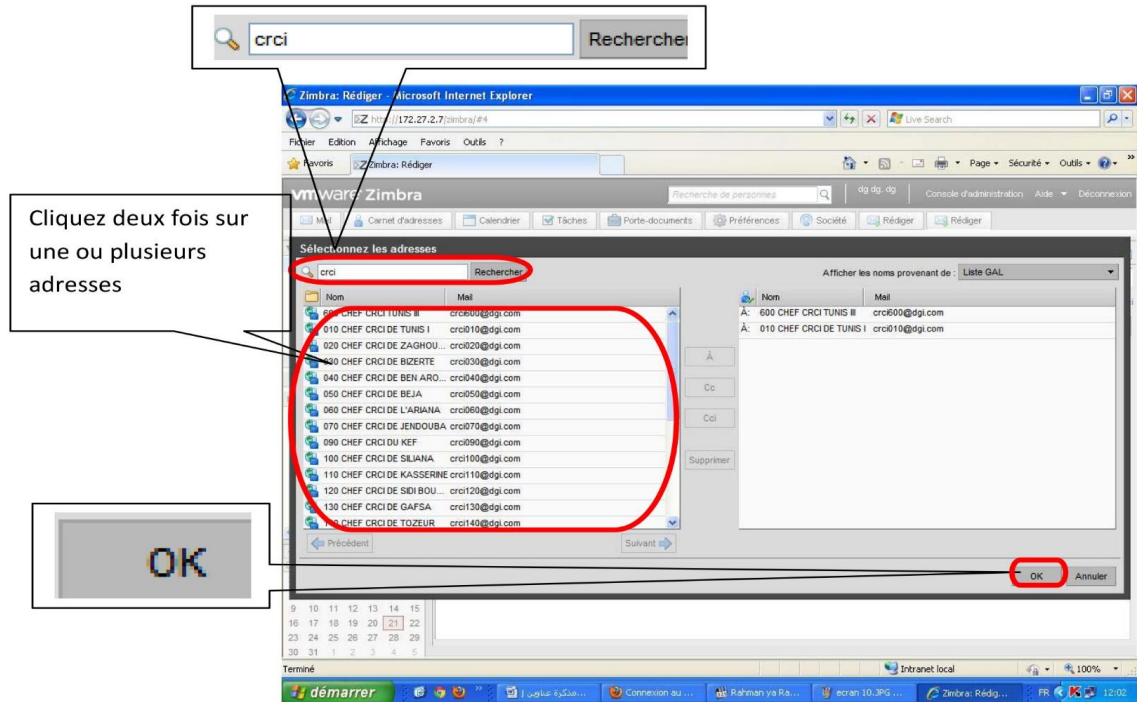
crci Rechercher

Zimbra: Rédiger - Microsoft Internet Explorer

http://172.27.2.7/zimbra/#4

Live Search

Fichier Edition Affichage Favoris Outils ?

Favoris Zimbra: Rédiger

Page Sécurité Outils

vmware Zimbra

Recherche de personnes

dg dg. dg Console d'administration Aide Déconnexion

Mail Carnet d'adresses Calendrier Tâches Porte-documents Préférences Société Rédiger Rédiger

Cliquez deux fois sur une ou plusieurs adresses

Sélectionnez les adresses

crci Rechercher

Afficher les noms provenant de : Liste GAL

| Nom | Mail |
|---|---|
| 600 CHEF CRCI TUNIS III | crci600@dgi.com |
| 010 CHEF CRCI DE TUNIS I | crci010@dgi.com |
| 020 CHEF CRCI DE ZAGHOU... | crci020@dgi.com |
| 030 CHEF CRCI DE BIZERTE | crci030@dgi.com |
| 040 CHEF CRCI DE BEN ARO... | crci040@dgi.com |
| 050 CHEF CRCI DE BEJA | crci050@dgi.com |
| 060 CHEF CRCI DE L'ARIANA | crci060@dgi.com |
| 070 CHEF CRCI DE JENDOUBA | crci070@dgi.com |
| 090 CHEF CRCI DU KEF | crci090@dgi.com |
| 100 CHEF CRCI DE SILIANA | crci100@dgi.com |
| 110 CHEF CRCI DE KASSERINE | crci110@dgi.com |
| 120 CHEF CRCI DE SIDI BOU... | crci120@dgi.com |
| 130 CHEF CRCI DE GAFSA | crci130@dgi.com |
| 1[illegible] CHEF CRCI DE TOZEUR | crci140@dgi.com |

À Cc Cci Supprimer

| | Nom | Mail |
|---|---|---|
| À: | 600 CHEF CRCI TUNIS III | crci600@dgi.com |
| À: | 010 CHEF CRCI DE TUNIS I | crci010@dgi.com |

Précédent Suivant

OK

OK Annuler

9 10 11 12 13 14 15
16 17 18 19 20 21 22
23 24 25 26 27 28 29
30 31 1 2 3 4 5

Terminé Intranet local 100%

démarrer مذكرة عناوين | ... Connexion au ... Rahman ya Ra... ecran 10.JPG ... Zimbra: Rédig... FR 12:02